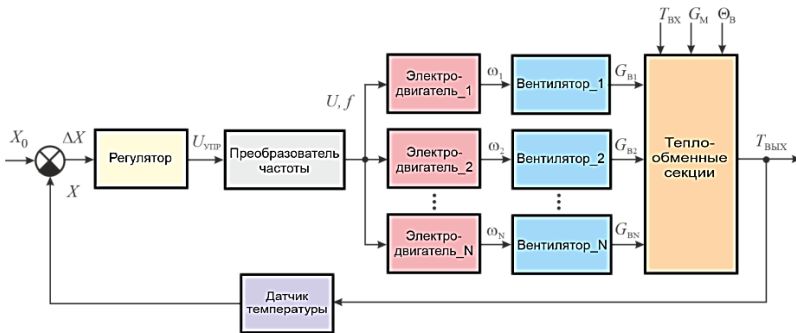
$T_{ВХ}$ $G_{М}$ $\Theta_{В}$

$X_0$

$\Delta X$

$X$

Регулятор

$U_{УПР}$

Преобразователь частоты

$U, f$

Электродвигатель_1

$\omega_1$

Вентилятор_1

$G_{В1}$

Электродвигатель_2

$\omega_2$

Вентилятор_2

$G_{В2}$

Электродвигатель_N

$\omega_N$

Вентилятор_N

$G_{ВN}$

Теплообменные секции

$T_{ВЫХ}$

Датчик температуры